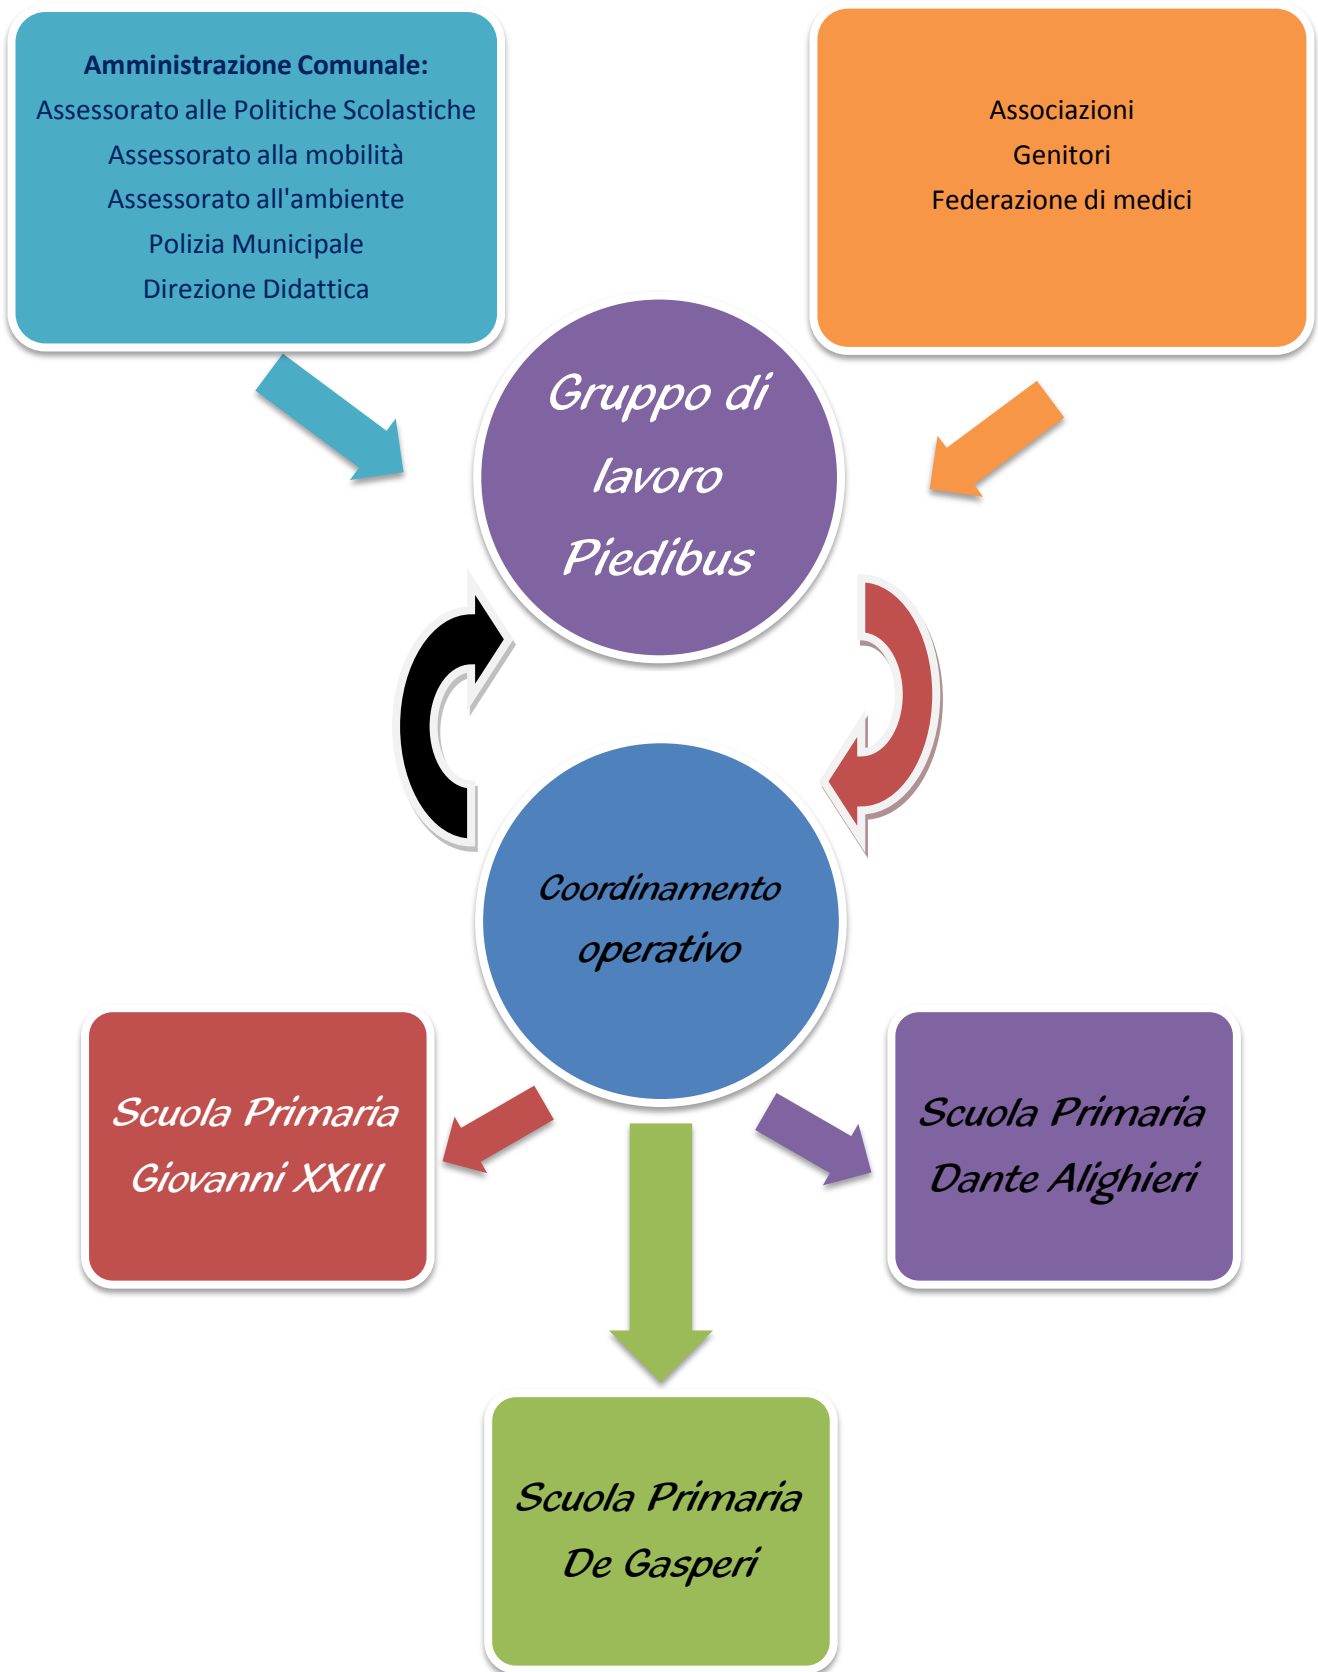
**Amministrazione Comunale:**
Assessorato alle Politiche Scolastiche
Assessorato alla mobilità
Assessorato all'ambiente
Polizia Municipale
Direzione Didattica

Associazioni
Genitori
Federazione di medici

Gruppo di lavoro Piedibus

Coordinamento operativo

Scuola Primaria Giovanni XXIII

Scuola Primaria Dante Alighieri

Scuola Primaria De Gasperi